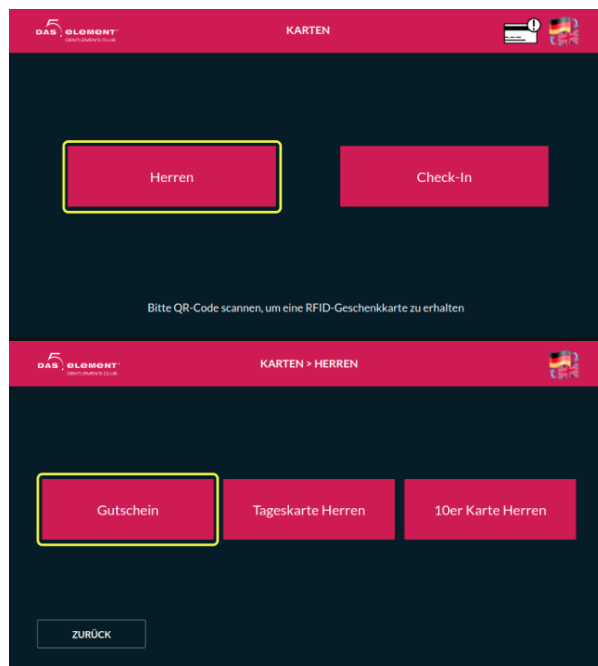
DAS 5 ELEMENT
GENTLEMEN'S CLUB

KARTEN

Herren

Check-In

Bitte QR-Code scannen, um eine RFID-Geschenkkarte zu erhalten

DAS 5 ELEMENT
GENTLEMEN'S CLUB

KARTEN > HERREN

Gutschein

Tageskarte Herren

10er Karte Herren

ZURÜCK